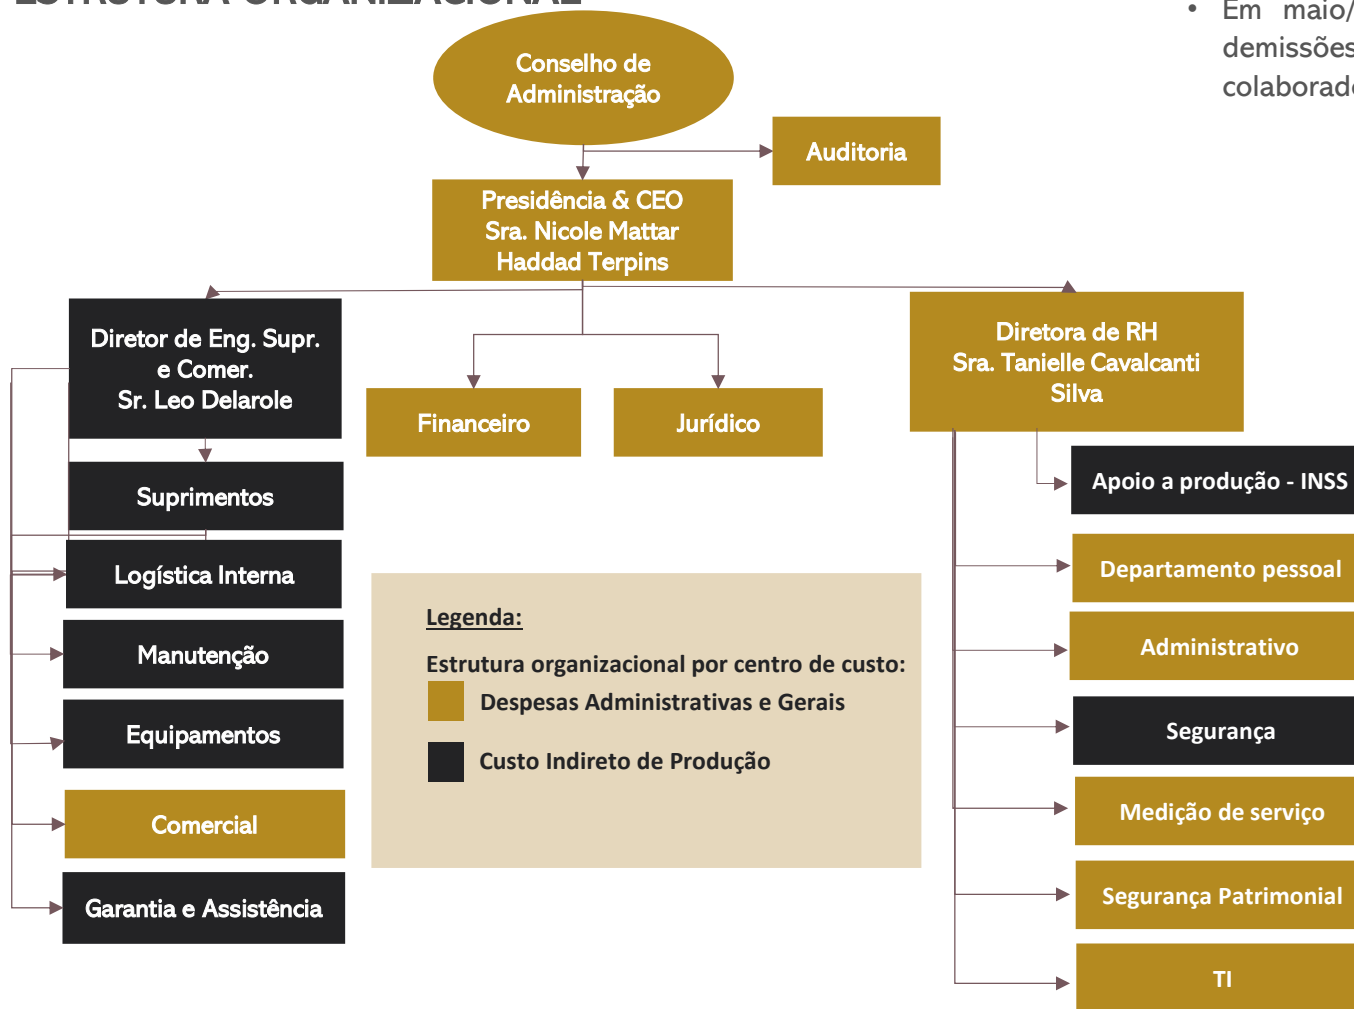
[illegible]

• Em maio/ demissões colaborad

Conselho de Administração

Auditoria

Presidência & CEO Sra. Nicole Mattar Haddad Terpins

Diretor de Eng. Supr. e Comer. Sr. Leo Delarole

Financeiro

Jurídico

Diretora de RH Sra. Tanielle Cavalcanti Silva

Suprimentos

Logística Interna

Manutenção

Equipamentos

Comercial

Garantia e Assistência

Legenda:

Estrutura organizacional por centro de custo:

Despesas Administrativas e Gerais

Custo Indireto de Produção

Apoio a produção - INSS

Departamento pessoal

Administrativo

Segurança

Medição de serviço

Segurança Patrimonial

TI